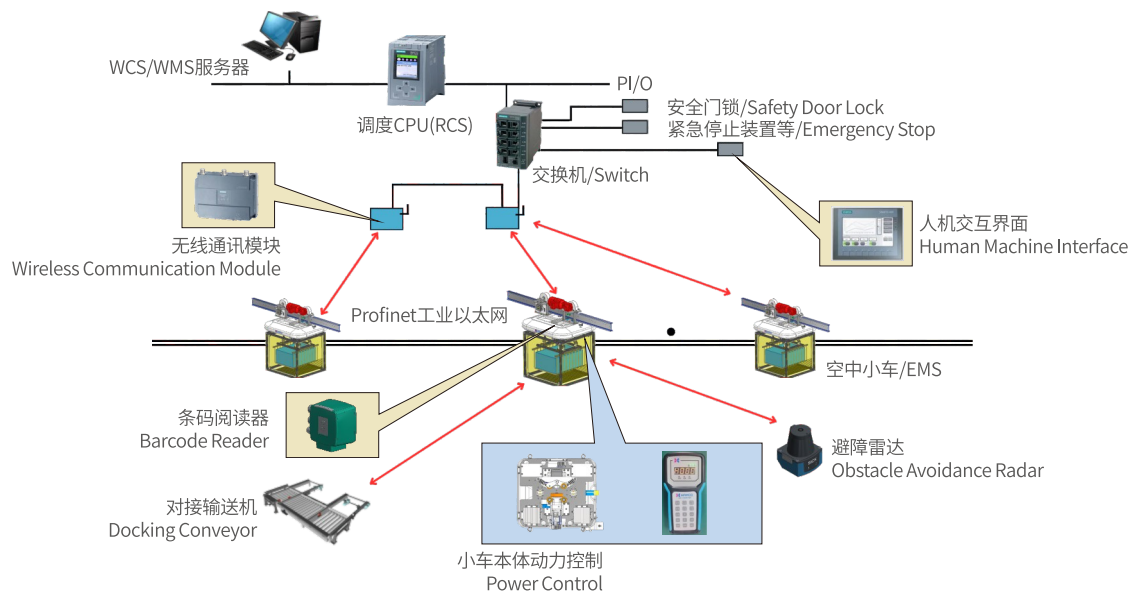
WCS/WMS服务器

调度CPU(RCS)

PI/O

安全门锁/Safety Door Lock
紧急停止装置等/Emergency Stop

交换机/Switch

人机交互界面
Human Machine Interface

无线通讯模块
Wireless Communication Module

Profinet工业以太网

空中小车/EMS

条码阅读器
Barcode Reader

避障雷达
Obstacle Avoidance Radar

对接输送机
Docking Conveyor

小车本体动力控制
Power Control